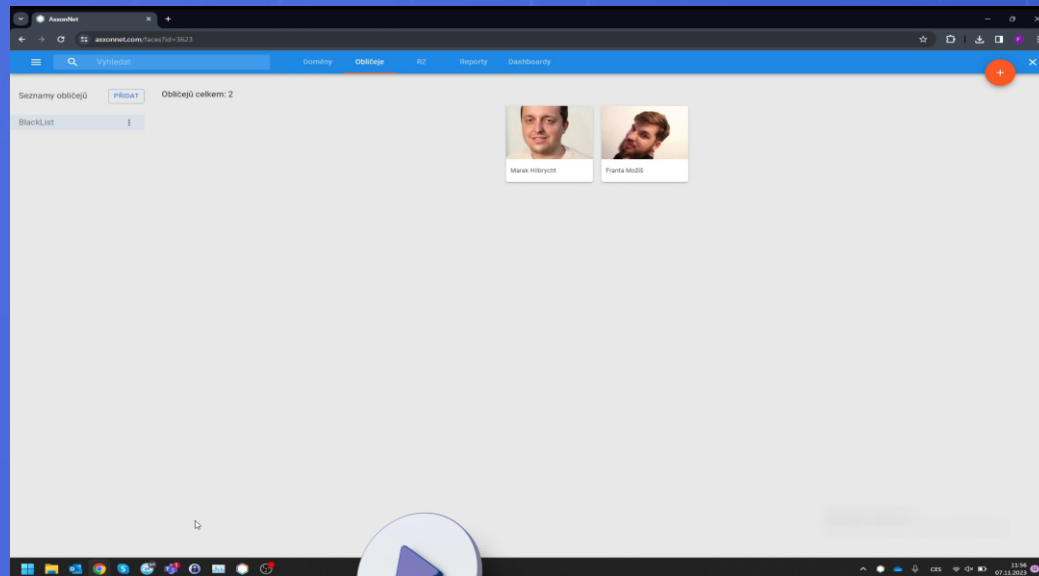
AxxonNet

axxonnet.com/faces?id=3623

Vyhledat

Domény

Obličeje

RZ

Reporty

Dashboardy

Seznamy obličejů

PŘIDAT

BlackList

Obličejů celkem: 2

Marek Hilbrycht

Franta Možiš

CES

13:56
07.11.2023